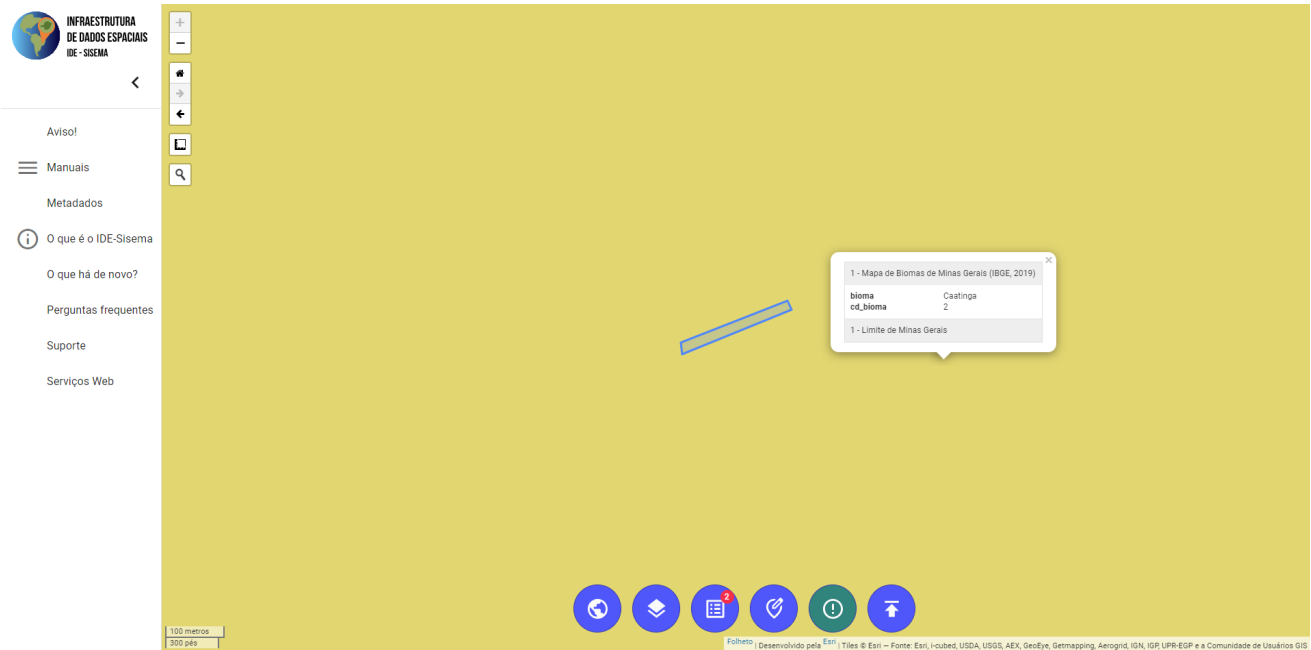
INFRAESTRUTURA
DE DADOS ESPACIAIS
IDE - SISEMA

Aviso!
Manuais
Metadados
O que é o IDE-Sisema
O que há de novo?
Perguntas frequentes
Suporte
Serviços Web

+
−

1 - Mapa de Biomas de Minas Gerais (IBGE, 2019)

| bioma | Caatinga |
|---|---|
| cd_bioma | 2 |

1 - Limite de Minas Gerais

2

100 metros
300 pés

Folheto | Desenvolvido pela Esri | Tiles © Esri — Fonte: Esri, i-cubed, USDA, USGS, AEX, GeoEye, Getmapping, Aerogrid, IGN, IGP, UPR-EGP e a Comunidade de Usuários GIS